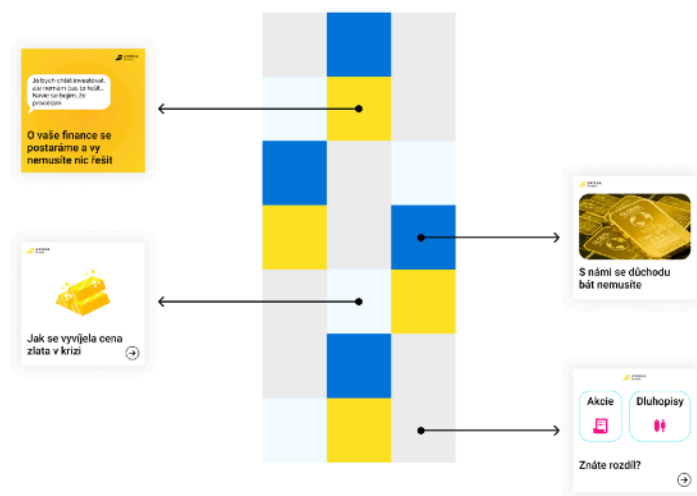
Já bych chtěl investovat, ale nemám čas to řešit. Navíc se bojím, že prodělám

O vaše finance se postaráme a vy nemusíte nic řešit

Jak se vyvíjela cena zlata v krizi

S námi se důchodu bát nemusíte

Akcie

Dluhopisy

Znáte rozdíl?